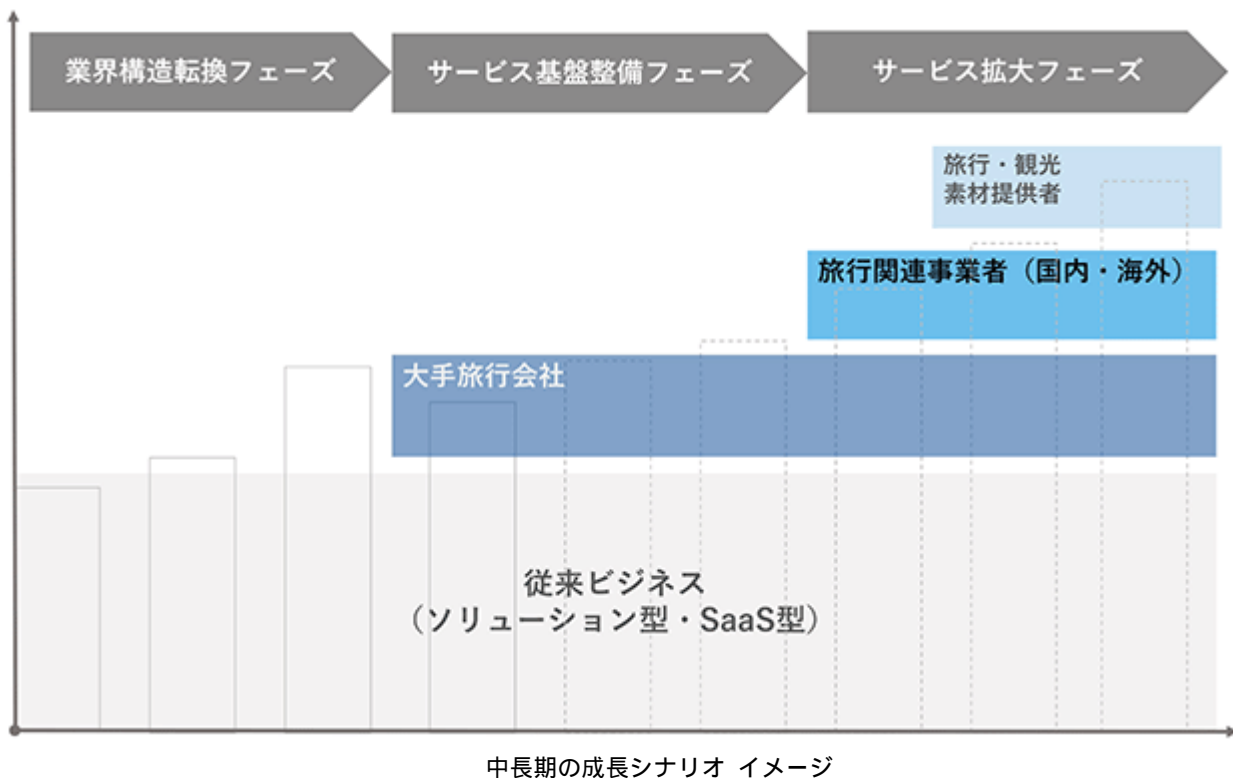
業界構造転換フェーズ

サービス基盤整備フェーズ

サービス拡大フェーズ

旅行・観光
素材提供者

旅行関連事業者（国内・海外）

大手旅行会社

従来ビジネス
（ソリューション型・SaaS型）

中長期の成長シナリオ イメージ